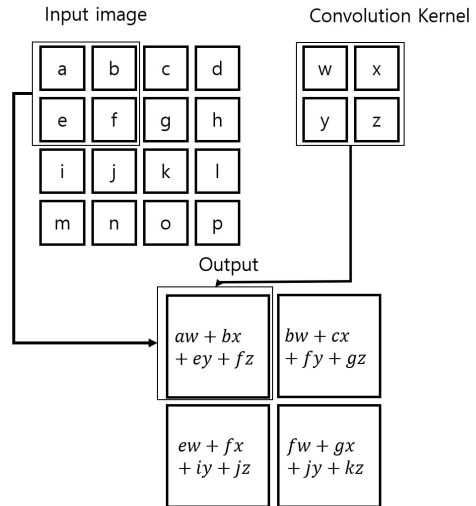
Input image

Convolution Kernel

| a | b | c | d |
|---|---|---|---|
| e | f | g | h |
| i | j | k | l |
| m | n | o | p |

| w | x |
|---|---|
| y | z |

Output

| $aw + bx + ey + fz$ | $bw + cx + fy + gz$ |
|---|---|
| $ew + fx + iy + jz$ | $fw + gx + jy + kz$ |